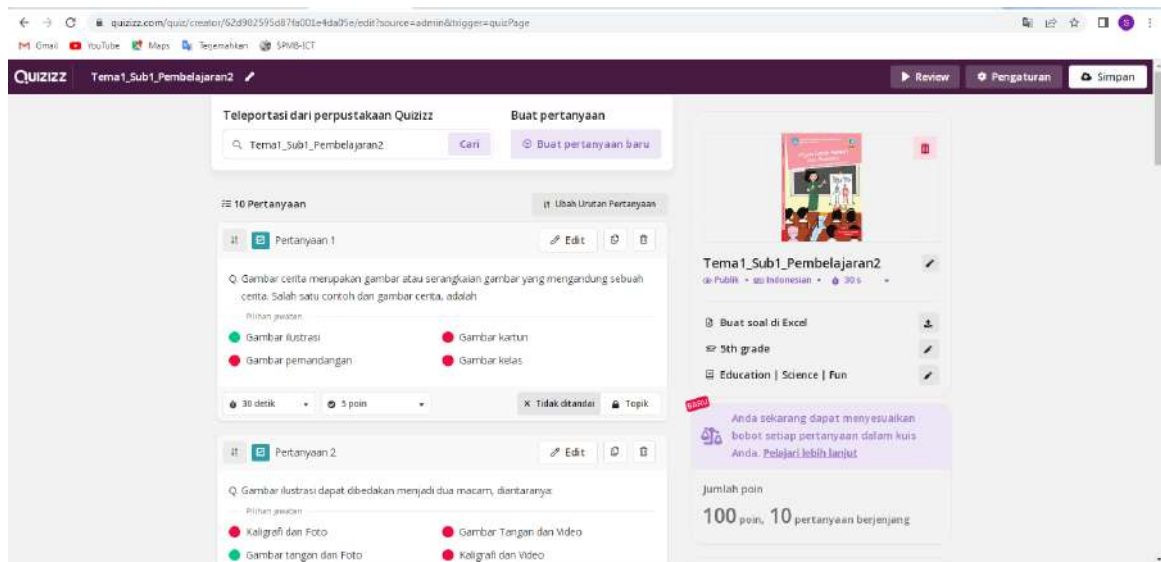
quizizz.com/quiz/creator/62d902595d87fa001e4da05e/edit?source=admin&trigger=quizPage

Gmail YouTube Maps Terjemahkan SPMB-ICT

QUIZIZZ Tema1_Sub1_Pembelajaran2

Review Pengaturan Simpan

Teleportasi dari perpustakaan Quizizz

Tema1_Sub1_Pembelajaran2 Cari

Buat pertanyaan

Buat pertanyaan baru

10 Pertanyaan

Ubah Urutan Pertanyaan

Pertanyaan 1

Edit

Q. Gambar cerita merupakan gambar atau serangkaian gambar yang mengandung sebuah cerita. Salah satu contoh dari gambar cerita, adalah

Pilihan jawaban

Gambar ilustrasi

Gambar kartun

Gambar pemandangan

Gambar kelas

30 detik

5 poin

Tidak ditandai

Topik

Pertanyaan 2

Edit

Q. Gambar ilustrasi dapat dibedakan menjadi dua macam, diantaranya:

Pilihan jawaban

Kaligrafi dan Foto

Gambar Tangan dan Video

Gambar tangan dan Foto

Kaligrafi dan Video

Tema1_Sub1_Pembelajaran2

Publik • Indonesian • 30 s

Buat soal di Excel

5th grade

Education | Science | Fun

BARU

Anda sekarang dapat menyesuaikan bobot setiap pertanyaan dalam kuis Anda. Pelajari lebih lanjut

Jumlah poin

100 poin, 10 pertanyaan berjenjang